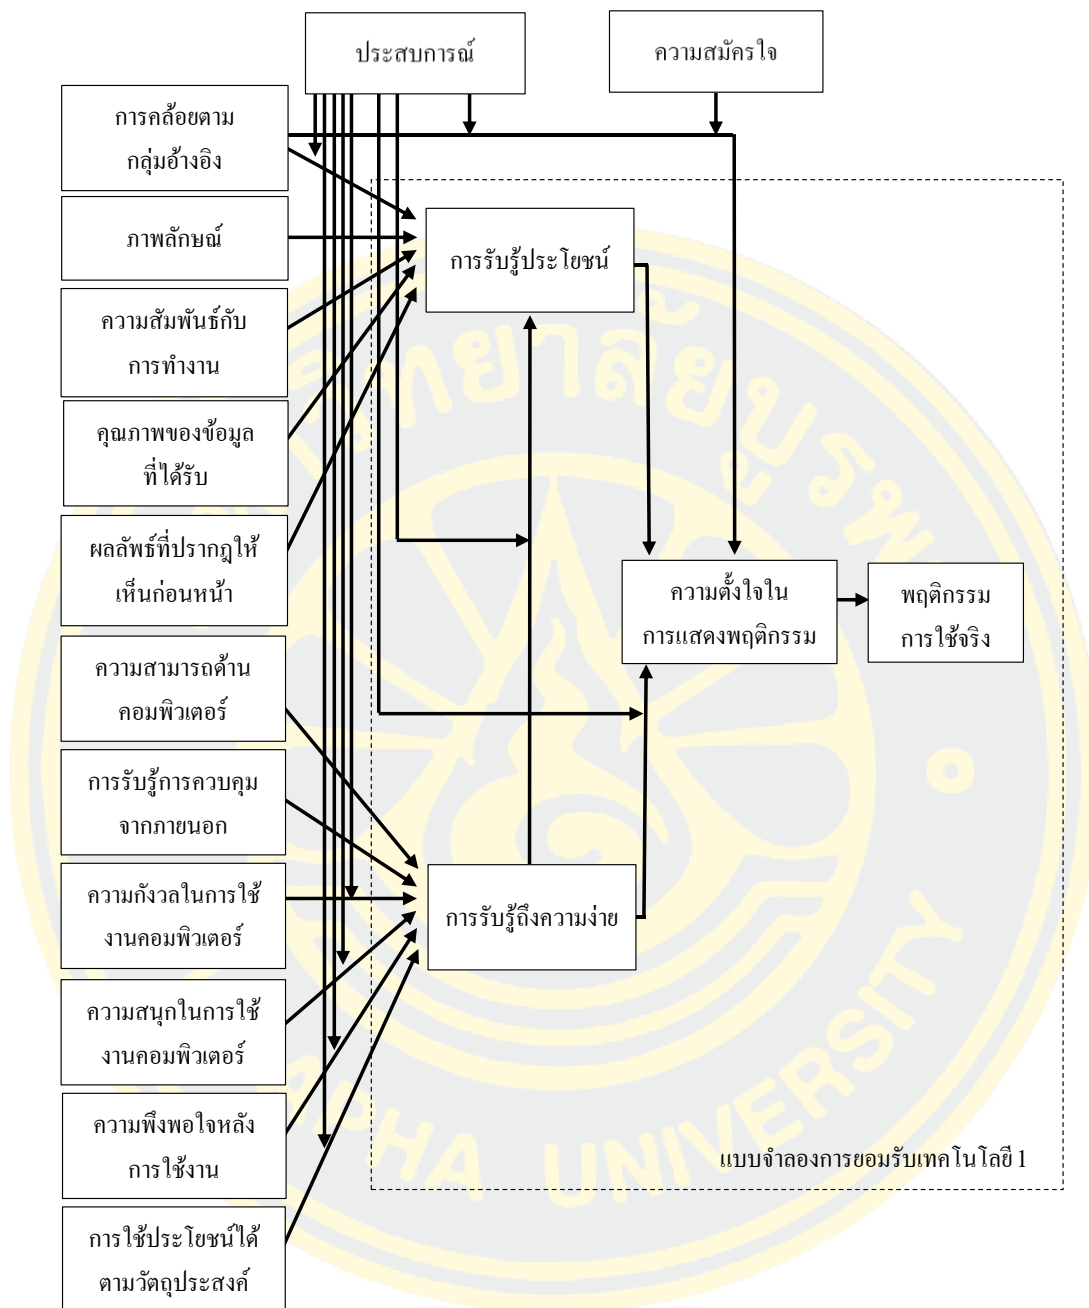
ประสบการณ์

ความสมัครใจ

การคล้อยตาม กลุ่มอ้างอิง

ภาพลักษณ์

ความสัมพันธ์กับ การทำงาน

คุณภาพของข้อมูล ที่ได้รับ

ผลลัพธ์ที่ปรากฏให้ เห็นก่อนหน้า

ความสามารถด้าน คอมพิวเตอร์

การรับรู้การควบคุม จากภายนอก

ความกังวลในการใช้ งานคอมพิวเตอร์

ความสนุกในการใช้ งานคอมพิวเตอร์

ความพึงพอใจหลัง การใช้งาน

การใช้ประโยชน์ได้ ตามวัตถุประสงค์

การรับรู้ประโยชน์

การรับรู้ถึงความง่าย

ความตั้งใจใน การแสดงพฤติกรรม

พฤติกรรม การใช้จริง

แบบจำลองการยอมรับเทคโนโลยี 1